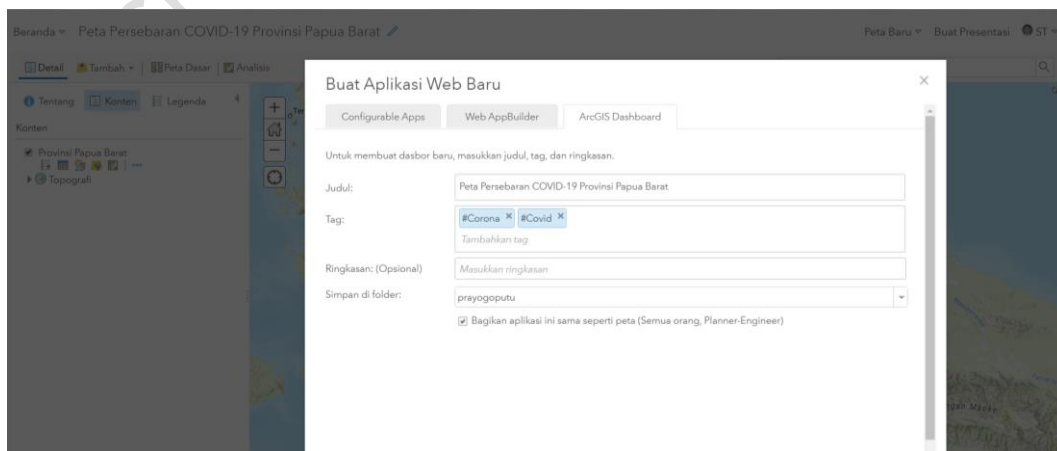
Beranda ▾ Peta Persebaran COVID-19 Provinsi Papua Barat

Peta Baru ▾ Buat Presentasi ST ▾

Detail Tambah ▾ Peta Dasar Analisis

Tentang Konten Legenda

Konten

Provinsi Papua Barat

Topografi

Buat Aplikasi Web Baru

Configurable Apps Web AppBuilder ArcGIS Dashboard

Untuk membuat dasbor baru, masukkan judul, tag, dan ringkasan.

Judul: Peta Persebaran COVID-19 Provinsi Papua Barat

Tag: #Corona × #Covid ×

Tambahkan tag

Ringkasan: (Opsional) Masukkan ringkasan

Simpan di folder: prayogoputu

Bagikan aplikasi ini sama seperti peta (Semua orang, Planner-Engineer)